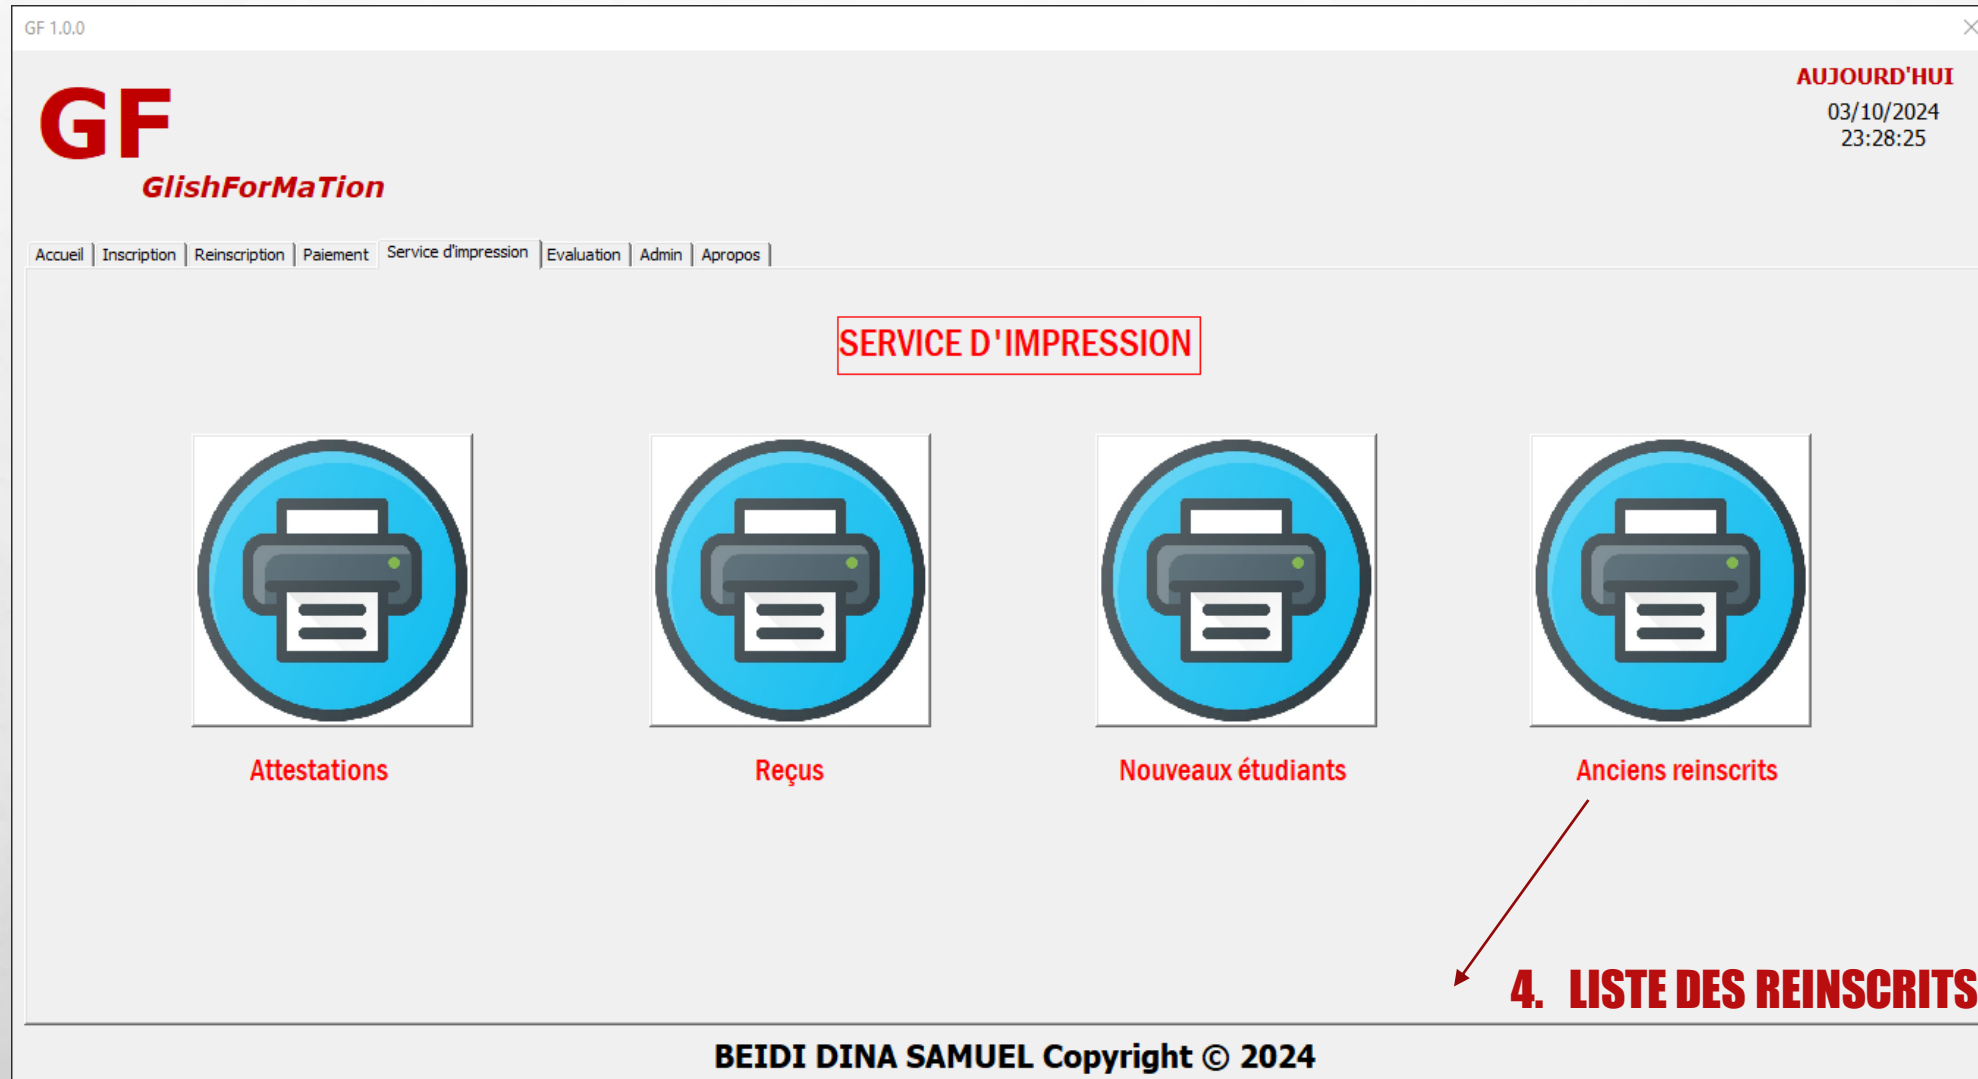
GF 1.0.0

GF
GlishForMaTion

AUJOURD'HUI
03/10/2024
23:28:25

Accueil | Inscription | Reinscription | Paiement | Service d'impression | Evaluation | Admin | Apropos

SERVICE D'IMPRESSION

Attestations

Reçus

Nouveaux étudiants

Anciens reinscrits

4. LISTE DES REINSCRITS

BEIDI DINA SAMUEL Copyright © 2024